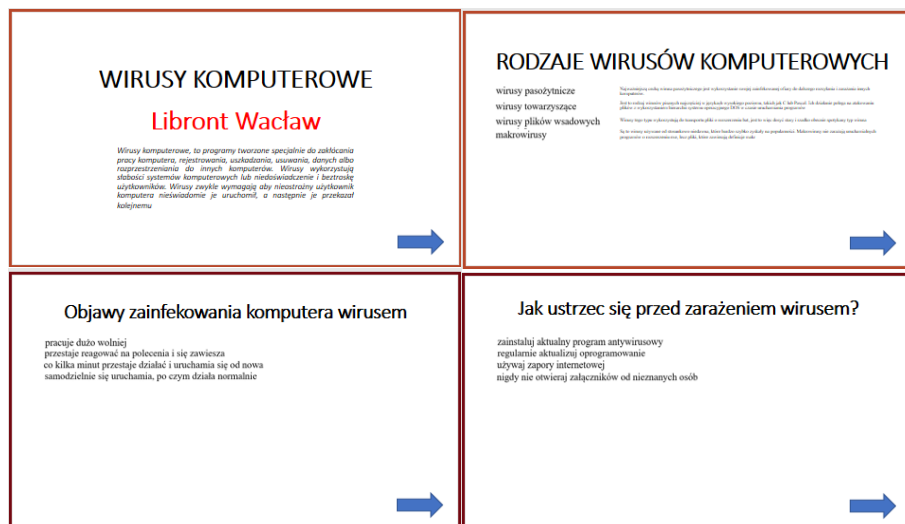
WIRUSY KOMPUTEROWE

Libront Wacław

Wirusy komputerowe, to programy tworzone specjalnie do zakłócania pracy komputera, rejestrowania, uszkadzania, usuwania, danych albo rozprzestrzeniania do innych komputerów. Wirusy wykorzystują słabości systemów komputerowych lub niedoświadczenie i beztroskę użytkowników. Wirusy zwykle wymagają aby nieostrożny użytkownik komputera nieświadomie je uruchomił, a następnie je przekazał kolejnemu

RODZAJE WIRUSÓW KOMPUTEROWYCH

wirusy pasożytnicze
wirusy towarzyszące
wirusy plików wsadowych
makrowirusy

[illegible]

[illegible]

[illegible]

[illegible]

Objawy zainfekowania komputera wirusem

pracuje dużo wolniej
przestaje reagować na polecenia i się zawiesza
co kilka minut przestaje działać i uruchamia się od nowa
samodzielnie się uruchamia, po czym działa normalnie

Jak ustrzec się przed zarażeniem wirusem?

zainstaluj aktualny program antywirusowy
regularnie aktualizuj oprogramowanie
używaj zapory internetowej
nigdy nie otwieraj załączników od nieznanych osób